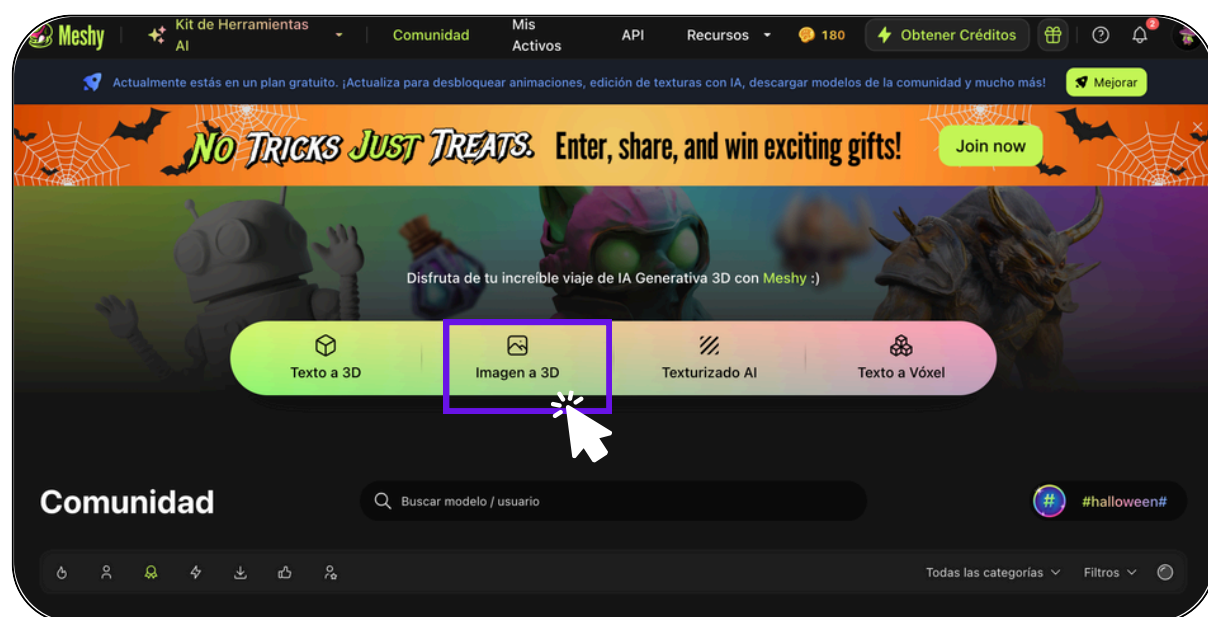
Meshy Kit de Herramientas AI Comunidad Mis Activos API Recursos 180 Obtener Créditos 2

Actualmente estás en un plan gratuito. ¡Actualiza para desbloquear animaciones, edición de texturas con IA, descargar modelos de la comunidad y mucho más! Mejorar

NO TRICKS JUST TREATS. Enter, share, and win exciting gifts! Join now

Disfruta de tu increíble viaje de IA Generativa 3D con Meshy :)

Texto a 3D
Imagen a 3D
Texturizado AI
Texto a Vóxel

Comunidad

Buscar modelo / usuario

#halloween#

Todas las categorías Filtros